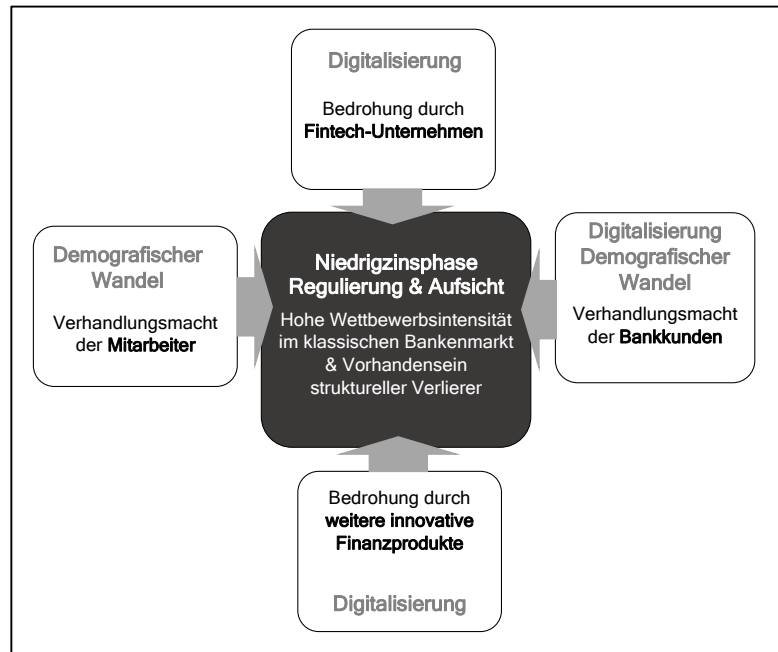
Digitalisierung

Bedrohung durch **Fintech-Unternehmen**

Demografischer Wandel

Verhandlungsmacht der **Mitarbeiter**

Niedrigzinsphase
Regulierung & Aufsicht

Hohe Wettbewerbsintensität im klassischen Bankenmarkt & Vorhandensein struktureller Verlierer

Digitalisierung
Demografischer Wandel

Verhandlungsmacht der **Bankkunden**

Bedrohung durch **weitere innovative Finanzprodukte**

Digitalisierung